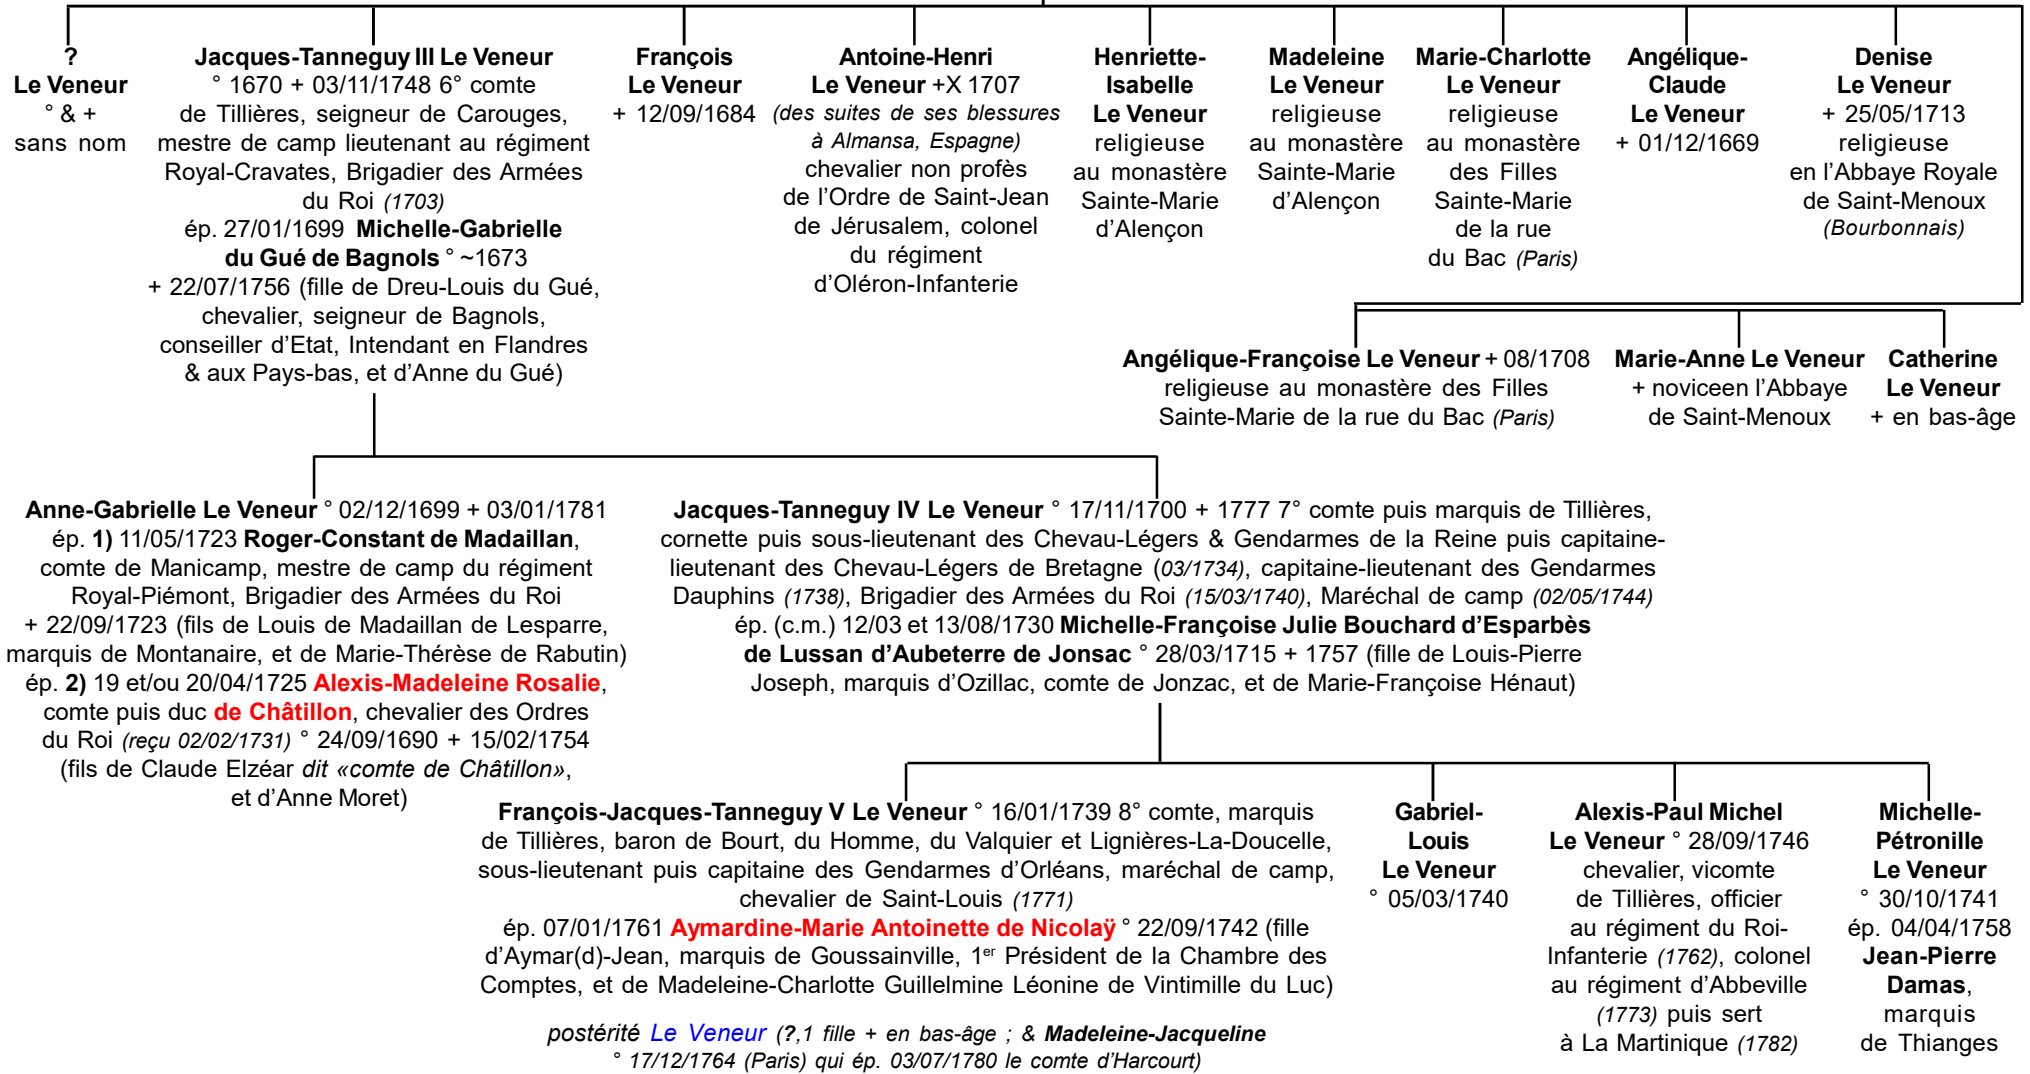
? Le Veneur ° & + sans nom

Jacques-Tanneguy III Le Veneur ° 1670 + 03/11/1748 6° comte de Tillières, seigneur de Carouges, mestre de camp lieutenant au régiment Royal-Cravates, Brigadier des Armées du Roi (1703) ép. 27/01/1699 Michelle-Gabrielle du Gué de Bagnols ° ~1673 + 22/07/1756 (fille de Dreu-Louis du Gué, chevalier, seigneur de Bagnols, conseiller d'Etat, Intendant en Flandres & aux Pays-bas, et d'Anne du Gué)

François Le Veneur + 12/09/1684

Antoine-Henri Le Veneur +X 1707 (des suites de ses blessures à Almansa, Espagne) chevalier non profès de l'Ordre de Saint-Jean de Jérusalem, colonel du régiment d'Oléron-Infanterie

Henriette-Isabelle Le Veneur religieuse au monastère Sainte-Marie d'Alençon

Madeleine Le Veneur religieuse au monastère Sainte-Marie d'Alençon

Marie-Charlotte Le Veneur religieuse au monastère des Filles Sainte-Marie de la rue du Bac (Paris)

Angélique-Claude Le Veneur + 01/12/1669

Denise Le Veneur + 25/05/1713 religieuse en l'Abbaye Royale de Saint-Menoux (Bourbonnais)

Angélique-Françoise Le Veneur + 08/1708 religieuse au monastère des Filles Sainte-Marie de la rue du Bac (Paris)

Marie-Anne Le Veneur + noviceen l'Abbaye de Saint-Menoux

Catherine Le Veneur + en bas-âge

Anne-Gabrielle Le Veneur ° 02/12/1699 + 03/01/1781 ép. 1) 11/05/1723 Roger-Constant de Madaillan, comte de Manicamp, mestre de camp du régiment Royal-Piémont, Brigadier des Armées du Roi + 22/09/1723 (fils de Louis de Madaillan de Lesparre, marquis de Montanaire, et de Marie-Thérèse de Rabutin) ép. 2) 19 et/ou 20/04/1725 Alexis-Madeleine Rosalie, comte puis duc de Châtillon, chevalier des Ordres du Roi (reçu 02/02/1731) ° 24/09/1690 + 15/02/1754 (fils de Claude Elzéar dit «comte de Châtillon», et d'Anne Moret)

Jacques-Tanneguy IV Le Veneur ° 17/11/1700 + 1777 7° comte puis marquis de Tillières, cornette puis sous-lieutenant des Chevau-Légers & Gendarmes de la Reine puis capitaine-lieutenant des Chevau-Légers de Bretagne (03/1734), capitaine-lieutenant des Gendarmes Dauphins (1738), Brigadier des Armées du Roi (15/03/1740), Maréchal de camp (02/05/1744) ép. (c.m.) 12/03 et 13/08/1730 Michelle-Françoise Julie Bouchard d'Esparbès de Lussan d'Aubeterre de Jonsac ° 28/03/1715 + 1757 (fille de Louis-Pierre Joseph, marquis d'Ozillac, comte de Jonzac, et de Marie-Françoise Hénaut)

François-Jacques-Tanneguy V Le Veneur ° 16/01/1739 8° comte, marquis de Tillières, baron de Bourt, du Homme, du Valquier et Lignières-La-Doucelle, sous-lieutenant puis capitaine des Gendarmes d'Orléans, maréchal de camp, chevalier de Saint-Louis (1771) ép. 07/01/1761 Aymardine-Marie Antoinette de Nicolaÿ ° 22/09/1742 (fille d'Aymar(d)-Jean, marquis de Goussainville, 1$^{er}$ Président de la Chambre des Comptes, et de Madeleine-Charlotte Guillelmine Léonine de Vintimille du Luc)

postérité Le Veneur (?,1 fille + en bas-âge ; & Madeleine-Jacqueline ° 17/12/1764 (Paris) qui ép. 03/07/1780 le comte d'Harcourt)

Gabriel-Louis Le Veneur ° 05/03/1740

Alexis-Paul Michel Le Veneur ° 28/09/1746 chevalier, vicomte de Tillières, officier au régiment du Roi-Infanterie (1762), colonel au régiment d'Abbeville (1773) puis sert à La Martinique (1782)

Michelle-Pétronille Le Veneur ° 30/10/1741 ép. 04/04/1758 Jean-Pierre Damas, marquis de Thianges